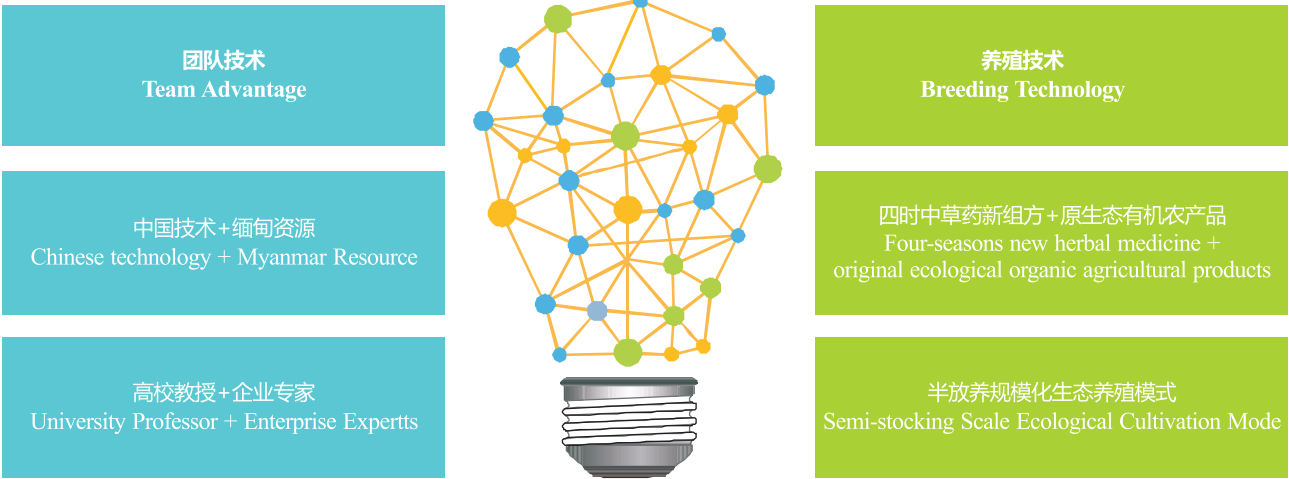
团队技术
Team Advantage

中国技术+缅甸资源
Chinese technology + Myanmar Resource

高校教授+企业专家
University Professor + Enterprise Expertts

养殖技术
Breeding Technology

四时中草药新组方+原生态有机农产品
Four-seasons new herbal medicine + original ecological organic agricultural products

半放养规模化生态养殖模式
Semi-stocking Scale Ecological Cultivation Mode